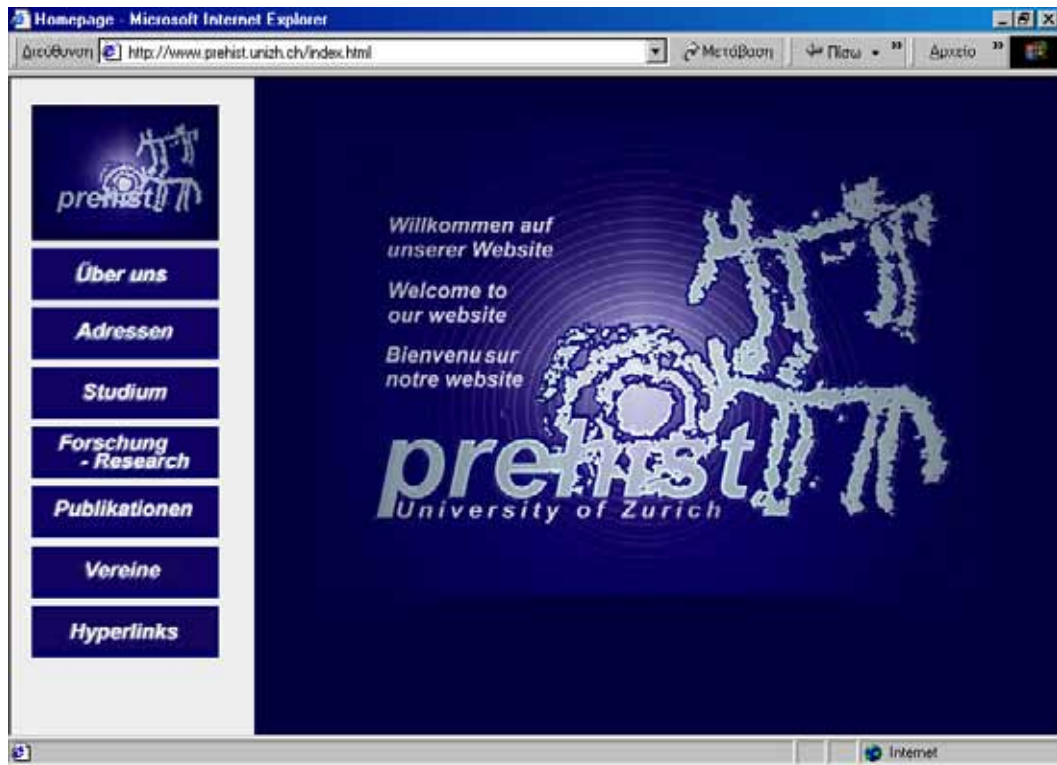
Homepage - Microsoft Internet Explorer

Διεύθυνση http://www.prehist.unizh.ch/index.html

Μετάβαση

Πίσω

Αρχείο

prehist

Über uns

Adressen

Studium

Forschung - Research

Publikationen

Vereine

Hyperlinks

Willkommen auf unserer Website

Welcome to our website

Bienvenu sur notre website

prehist

University of Zurich

Internet